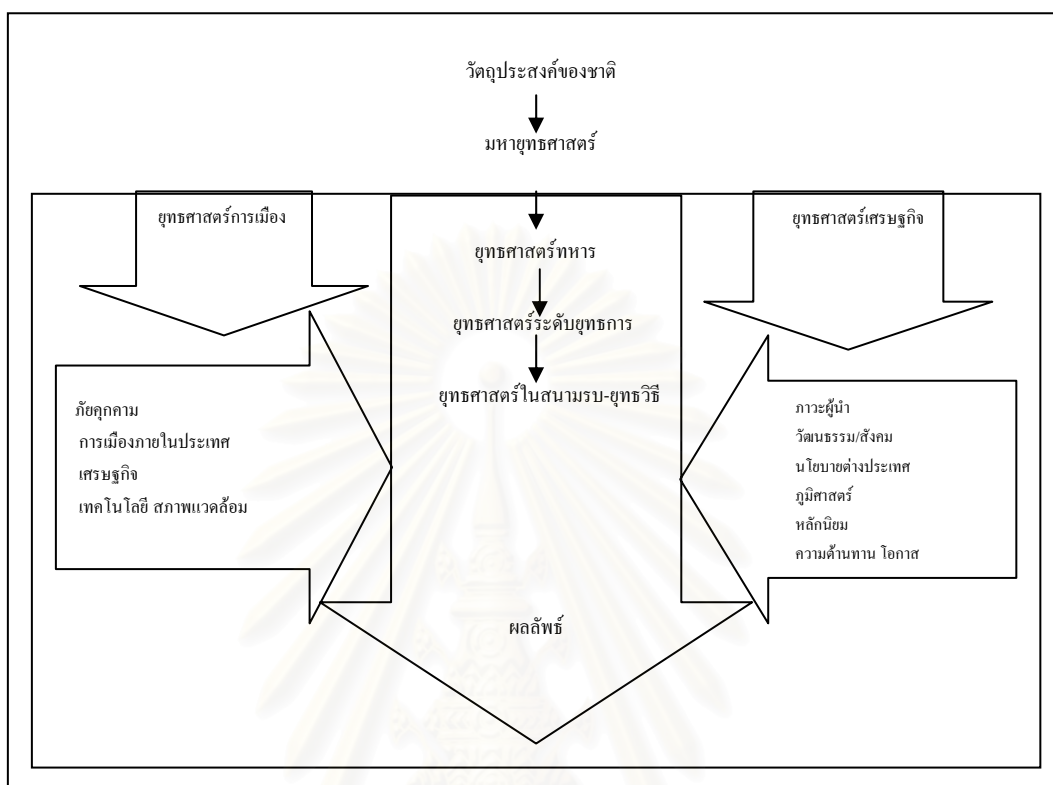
วัตถุประสงค์ของชาติ

มหายุทธศาสตร์

ยุทธศาสตร์การเมือง

ยุทธศาสตร์เศรษฐกิจ

ยุทธศาสตร์ทหาร

ยุทธศาสตร์ระดับยุทธการ

ยุทธศาสตร์ในสนามรบ-ยุทธวิธี

ภัยคุกคาม
การเมืองภายในประเทศ
เศรษฐกิจ
เทคโนโลยี สภาพแวดล้อม

ภาวะผู้นำ
วัฒนธรรม/สังคม
นโยบายต่างประเทศ
ภูมิศาสตร์
หลักนิยม
ความต้านทาน โอกาส

ผลลัพธ์